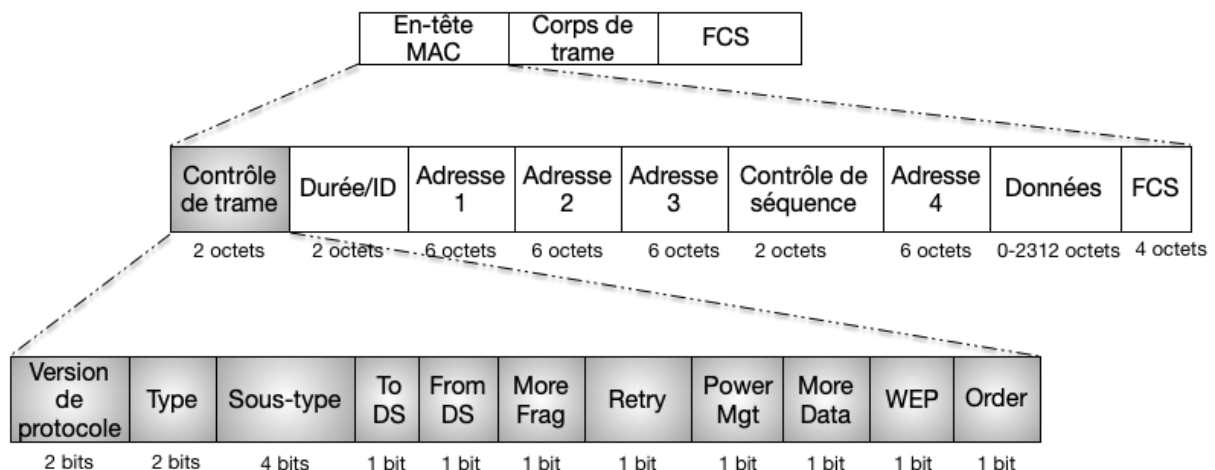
| En-tête MAC | Corps de trame | FCS |
|---|---|---|

| Contrôle de trame | Durée/ID | Adresse 1 | Adresse 2 | Adresse 3 | Contrôle de séquence | Adresse 4 | Données | FCS |
|---|---|---|---|---|---|---|---|---|
| 2 octets | 2 octets | 6 octets | 6 octets | 6 octets | 2 octets | 6 octets | 0-2312 octets | 4 octets |

| Version de protocole | Type | Sous-type | To DS | From DS | More Frag | Retry | Power Mgt | More Data | WEP | Order |
|---|---|---|---|---|---|---|---|---|---|---|
| 2 bits | 2 bits | 4 bits | 1 bit | 1 bit | 1 bit | 1 bit | 1 bit | 1 bit | 1 bit | 1 bit |